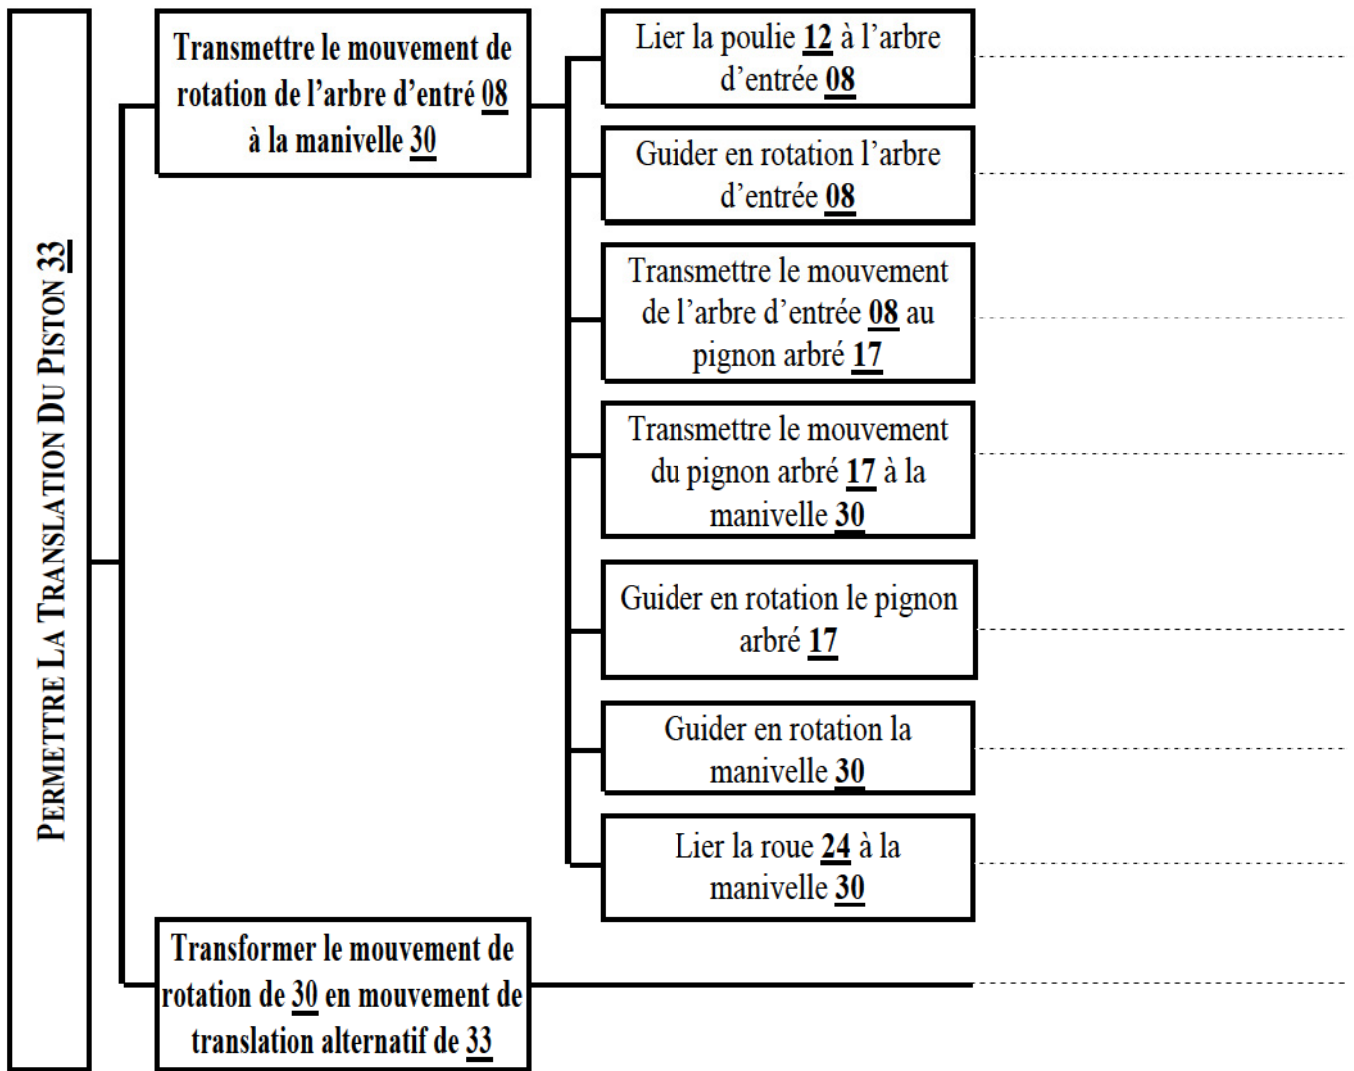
PERMETTRE LA TRANSLATION DU PISTON 33

Transmettre le mouvement de rotation de l'arbre d'entré 08 à la manivelle 30

Lier la poulie 12 à l'arbre d'entrée 08 ..........

Guider en rotation l'arbre d'entrée 08 ..........

Transmettre le mouvement de l'arbre d'entrée 08 au pignon arbré 17 ..........

Transmettre le mouvement du pignon arbré 17 à la manivelle 30 ..........

Guider en rotation le pignon arbré 17 ..........

Guider en rotation la manivelle 30 ..........

Lier la roue 24 à la manivelle 30 ..........

Transformer le mouvement de rotation de 30 en mouvement de translation alternatif de 33 ..........